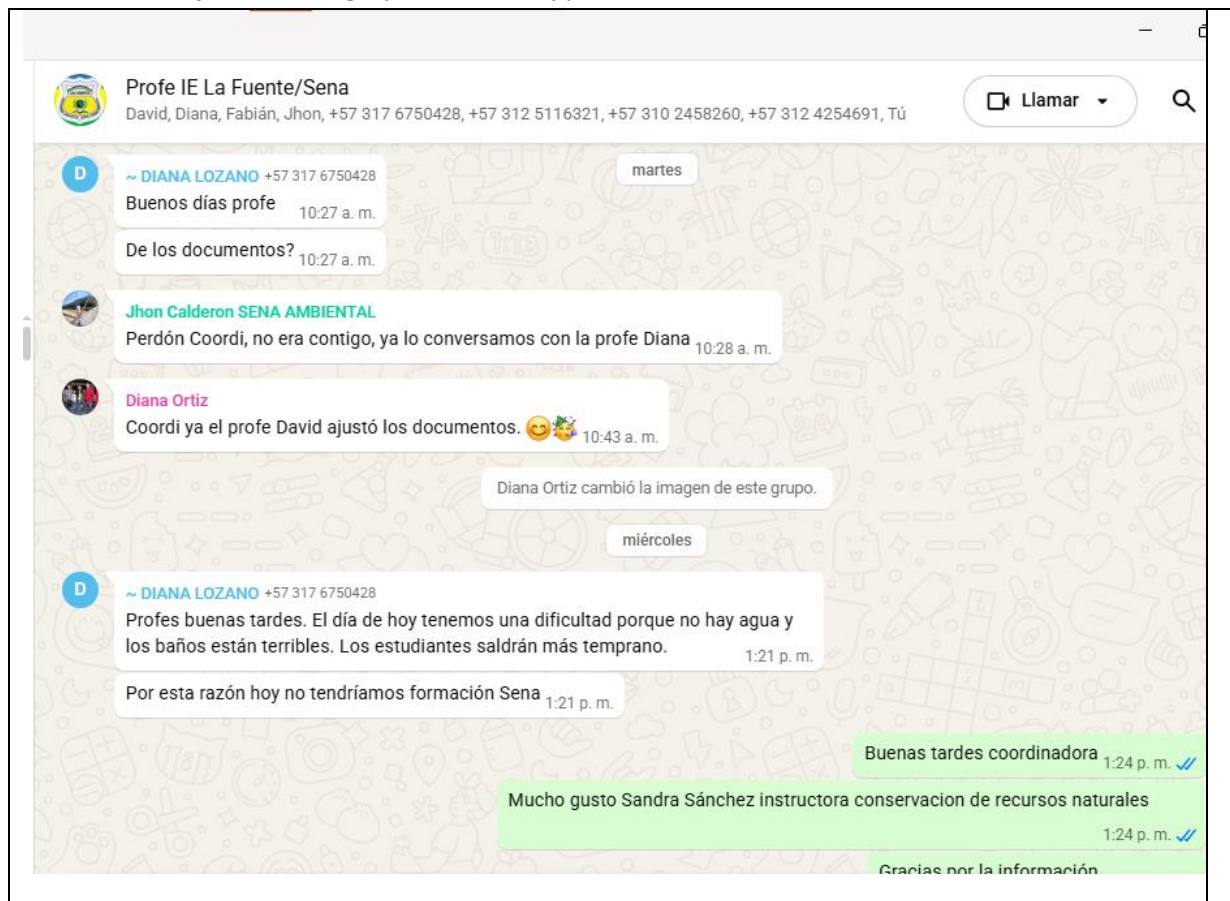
Profe IE La Fuente/Sena
David, Diana, Fabián, Jhon, +57 317 6750428, +57 312 5116321, +57 310 2458260, +57 312 4254691, Tú

Llamar

martes

~ DIANA LOZANO +57 317 6750428
Buenos días profe 10:27 a. m.

De los documentos? 10:27 a. m.

Jhon Calderon SENA AMBIENTAL
Perdón Coordi, no era contigo, ya lo conversamos con la profe Diana 10:28 a. m.

Diana Ortiz
Coordi ya el profe David ajustó los documentos. 😊🥳 10:43 a. m.

Diana Ortiz cambió la imagen de este grupo.

miércoles

~ DIANA LOZANO +57 317 6750428
Profes buenas tardes. El día de hoy tenemos una dificultad porque no hay agua y los baños están terribles. Los estudiantes saldrán más temprano. 1:21 p. m.

Por esta razón hoy no tendríamos formación Sena 1:21 p. m.

Buenas tardes coordinadora 1:24 p. m.

Mucho gusto Sandra Sánchez instructora conservacion de recursos naturales 1:24 p. m.

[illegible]